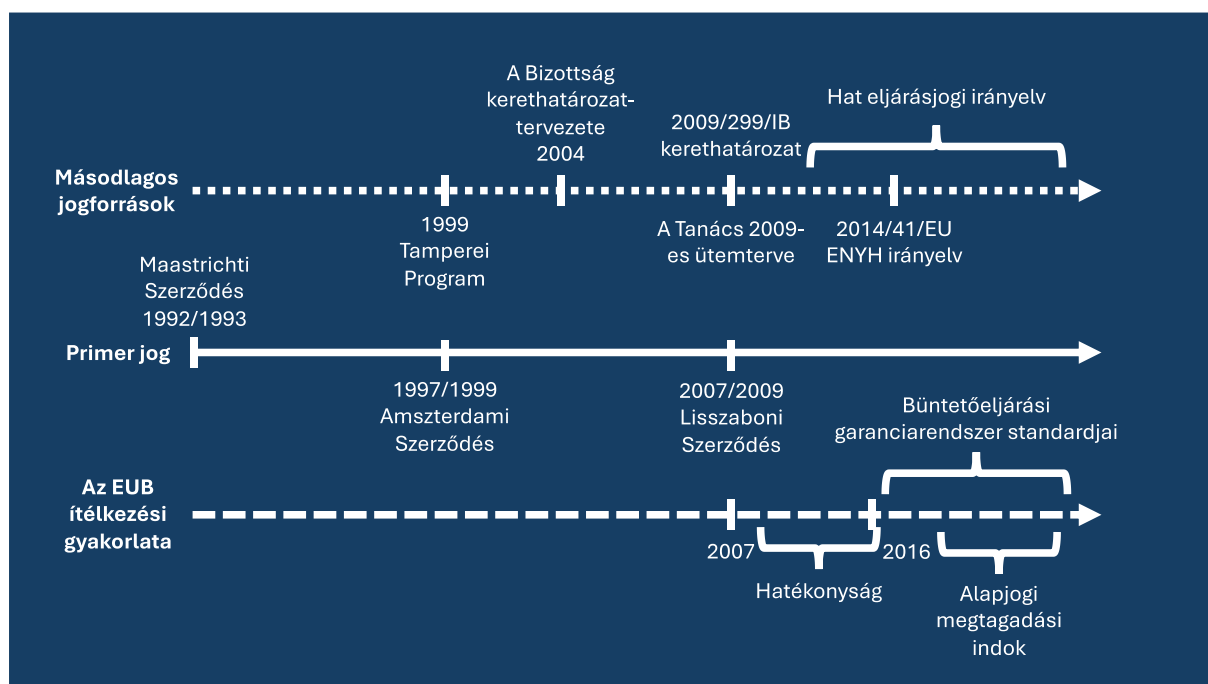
A Bizottság kerethatározat-tervezete 2004

Hat eljárásjogi irányelv

2009/299/IB kerethatározat

Másodlagos jogforrások

1999 Tamperei Program

A Tanács 2009-es ütemterve

2014/41/EU ENYH irányelv

Maastrichti Szerződés 1992/1993

Primer jog

1997/1999 Amszterdami Szerződés

2007/2009 Lisszaboni Szerződés

Büntetőeljárási garanciarendszer standardjai

Az EUB ítélkezési gyakorlata

2007

2016

Hatékonyság

Alapjogi megtagadási indok